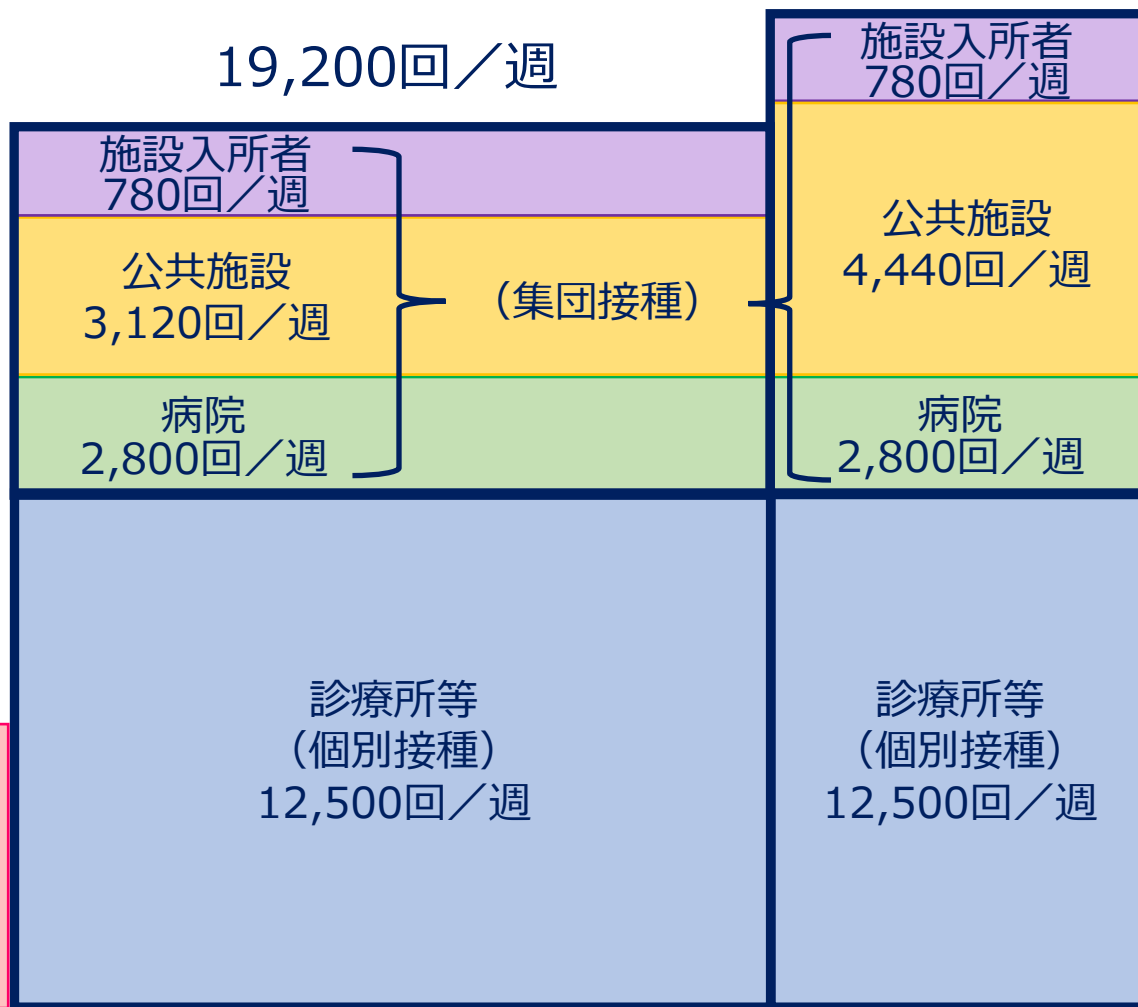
19,200回／週

施設入所者
780回／週

公共施設
3,120回／週

病院
2,800回／週

（集団接種）

施設入所者
780回／週

公共施設
4,440回／週

病院
2,800回／週

診療所等
（個別接種）
12,500回／週

診療所等
（個別接種）
12,500回／週